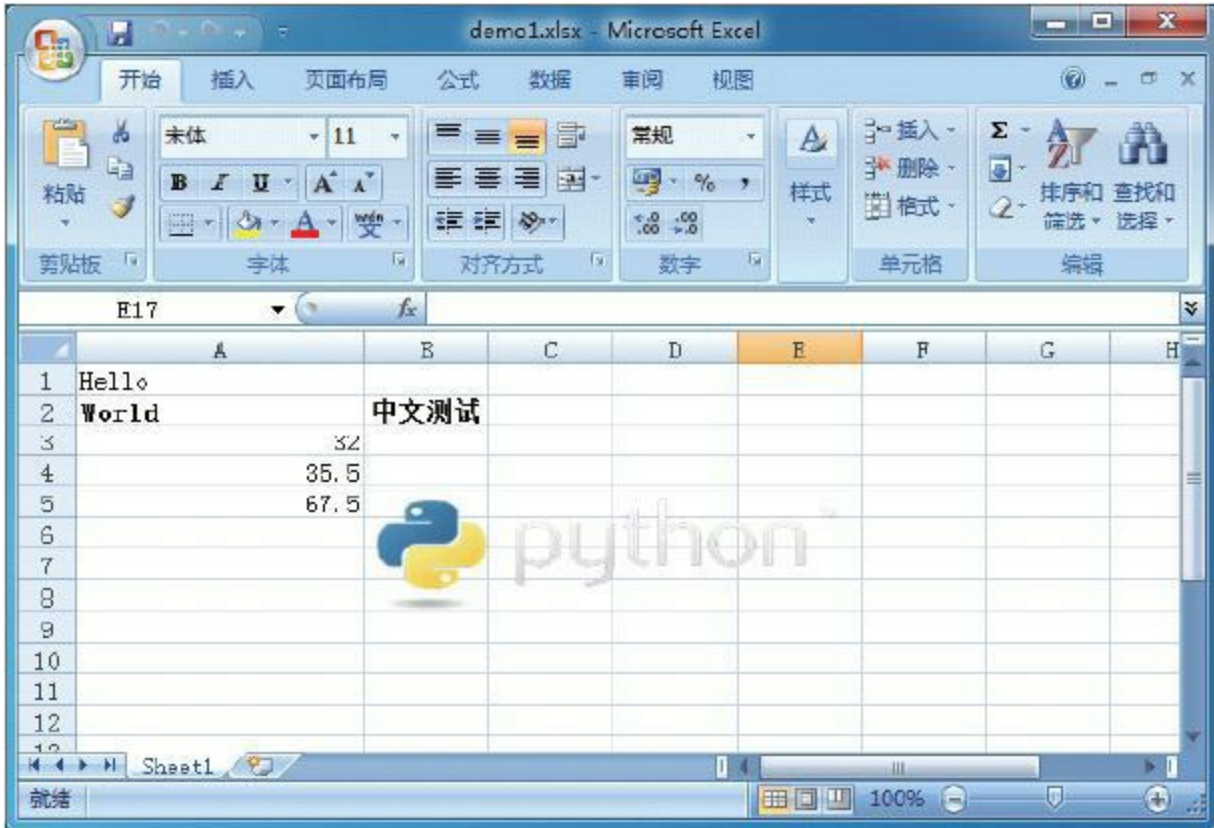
demo1.xlsx - Microsoft Excel

开始 插入 页面布局 公式 数据 审阅 视图

粘贴 宋体 11 B I U A A 常规 % , 样式 插入 删除 格式 Σ 排序和筛选 查找和选择

剪贴板 字体 对齐方式 数字 单元格 编辑

E17 fx

| | A | B | C | D | E | F | G | H |
|---|---|---|---|---|---|---|---|---|
| 1 | Hello | | | | | | | |
| 2 | World | 中文测试 | | | | | | |
| 3 | 32 | | | | | | | |
| 4 | 35.5 | | | | | | | |
| 5 | 67.5 | | | | | | | |
| 6 | | | | | | | | |
| 7 | | | | | | | | |
| 8 | | | | | | | | |
| 9 | | | | | | | | |
| 10 | | | | | | | | |
| 11 | | | | | | | | |
| 12 | | | | | | | | |

python

Sheet1

就绪 100%